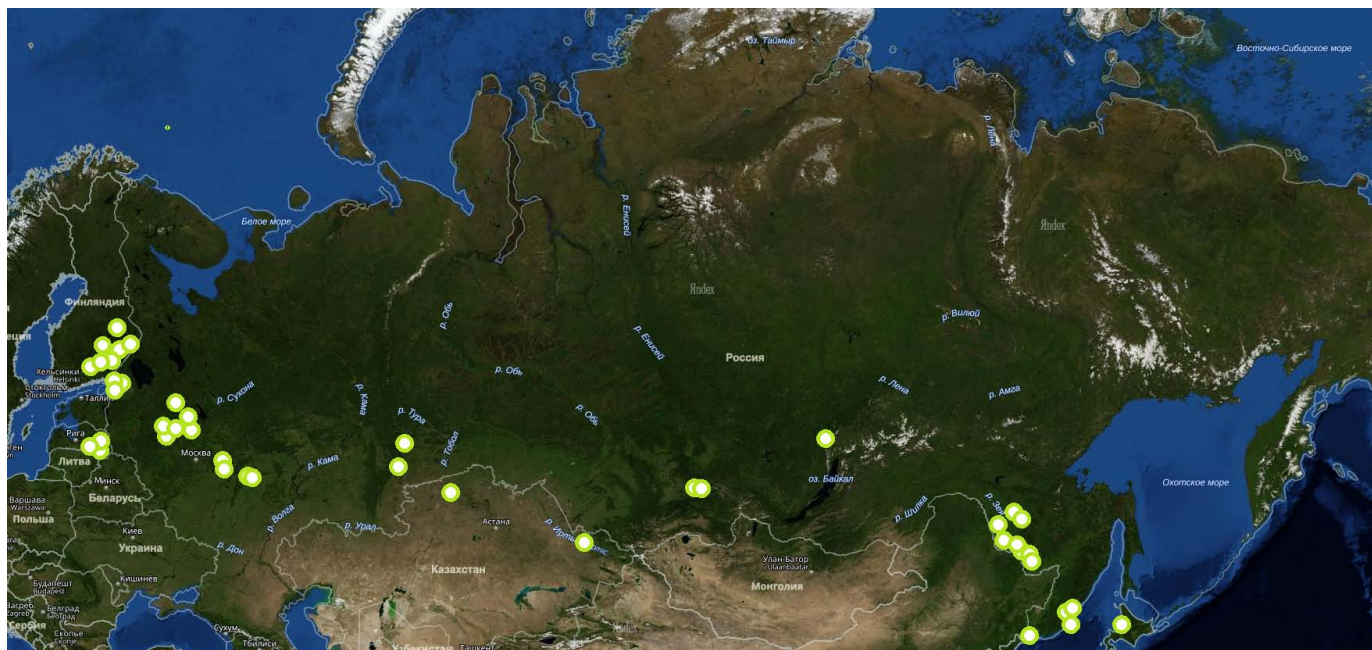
оз. Таймыр
Восточно-Сибирское море
Белое море
р. Енисей
р. Лена
Яndex
Яndex
Финляндия
ецfolder
р. Обь
р. Енисей
р. Вилюй
Россия
Хельсинки
Helsinki
Стокгольм
Stockholm
Таллин
р. Обь
р. Лена
р. Амга
р. Сухона
р. Кама
р. Тура
р. Обь
Рига
Литва
Москва
р. Тобол
р. Кама
оз. Байкал
Охотское море
Варшава
Warszawa
Польша
Минск
Беларусь
р. Волга
р. Урал
Астана
р. Иртыш
р. Шилка
р. Зея
Киев
Украина
р. Дон
Улан-Батор
Ulaanbaatar
Казахстан
Монголия
Кишинев
Будапешт
Budapest
Загреб
Zagreb
Белград
Београд
Сербия
Скопье
Сухум
Тбилиси
Узбекистан
Ташкент